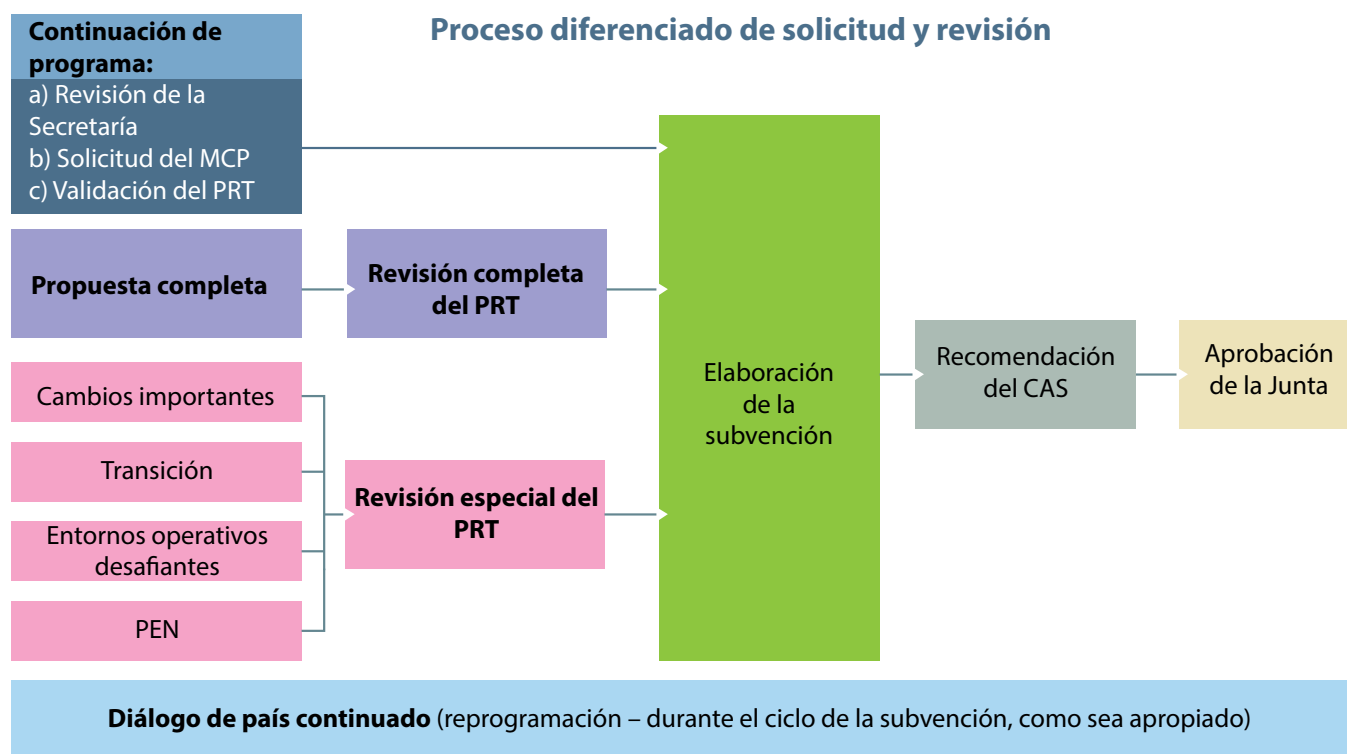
Proceso diferenciado de solicitud y revisión

Continuación de programa:
a) Revisión de la Secretaría
b) Solicitud del MCP
c) Validación del PRT

Propuesta completa

Revisión completa del PRT

Cambios importantes

Transición

Entornos operativos desafiantes

PEN

Revisión especial del PRT

Elaboración de la subvención

Recomendación del CAS

Aprobación de la Junta

**Diálogo de país continuado** (reprogramación – durante el ciclo de la subvención, como sea apropiado)